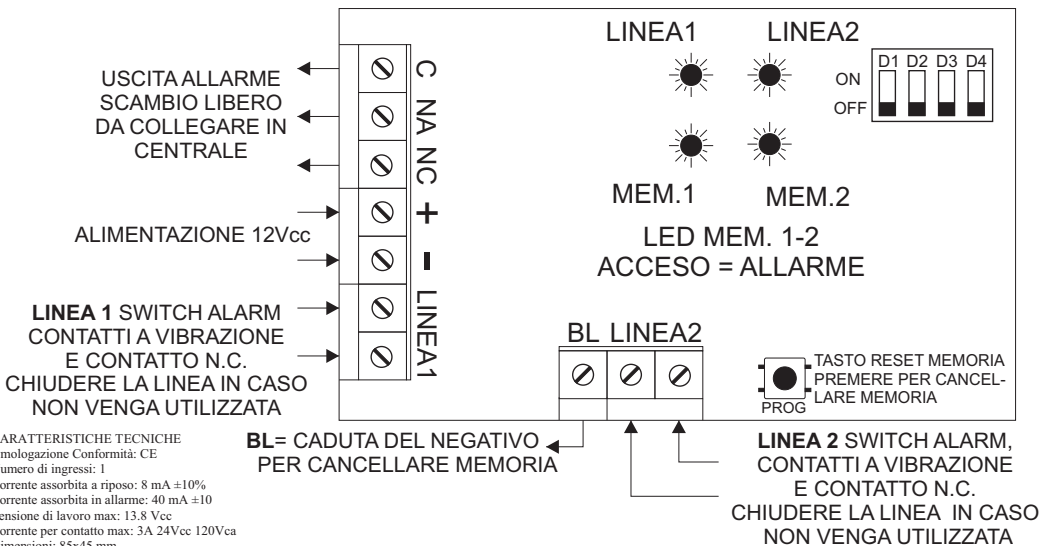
USCITA ALLARME SCAMBIO LIBERO DA COLLEGARE IN CENTRALE

ALIMENTAZIONE 12Vcc

**LINEA 1** SWITCH ALARM CONTATTI A VIBRAZIONE E CONTATTO N.C. CHIUDERE LA LINEA IN CASO NON VENGA UTILIZZATA

C
NA
NC
+
-
LINEA1

LINEA1
LINEA2

ON
OFF
D1 D2 D3 D4

MEM.1
MEM.2

LED MEM. 1-2
ACCESO = ALLARME

BL LINEA2

TASTO RESET MEMORIA PREMERE PER CANCELLARE MEMORIA
PROG

ARATTERISTICHE TECNICHE
mologazione Conformità: CE
umero di ingressi: 1
orrente assorbita a riposo: 8 mA ±10%
orrente assorbita in allarme: 40 mA ±10
ensione di lavoro max: 13.8 Vcc
orrente per contatto max: 3A 24Vcc 120Vca
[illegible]

**BL**= CADUTA DEL NEGATIVO PER CANCELLARE MEMORIA

**LINEA 2** SWITCH ALARM, CONTATTI A VIBRAZIONE E CONTATTO N.C. CHIUDERE LA LINEA IN CASO NON VENGA UTILIZZATA